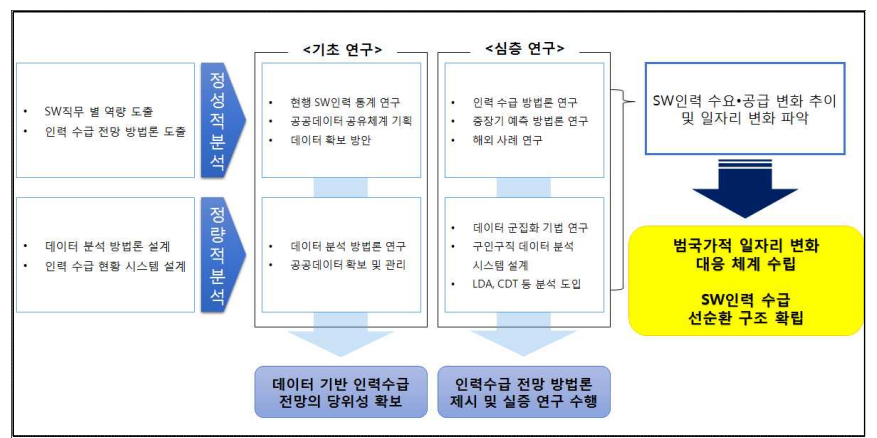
<기초 연구>

<심층 연구>

• SW직무 별 역량 도출
• 인력 수급 전망 방법론 도출

정성적 분석

• 현행 SW인력 통계 연구
• 공공데이터 공유체계 기획
• 데이터 확보 방안

• 인력 수급 방법론 연구
• 중장기 예측 방법론 연구
• 해외 사례 연구

SW인력 수요•공급 변화 추이 및 일자리 변화 파악

• 데이터 분석 방법론 설계
• 인력 수급 현황 시스템 설계

정량적 분석

• 데이터 분석 방법론 연구
• 공공데이터 확보 및 관리

• 데이터 군집화 기법 연구
• 구인구직 데이터 분석 시스템 설계
• LDA, CDT 등 분석 도입

범국가적 일자리 변화 대응 체계 수립

SW인력 수급 선순환 구조 확립

데이터 기반 인력수급 전망의 당위성 확보

인력수급 전망 방법론 제시 및 실증 연구 수행